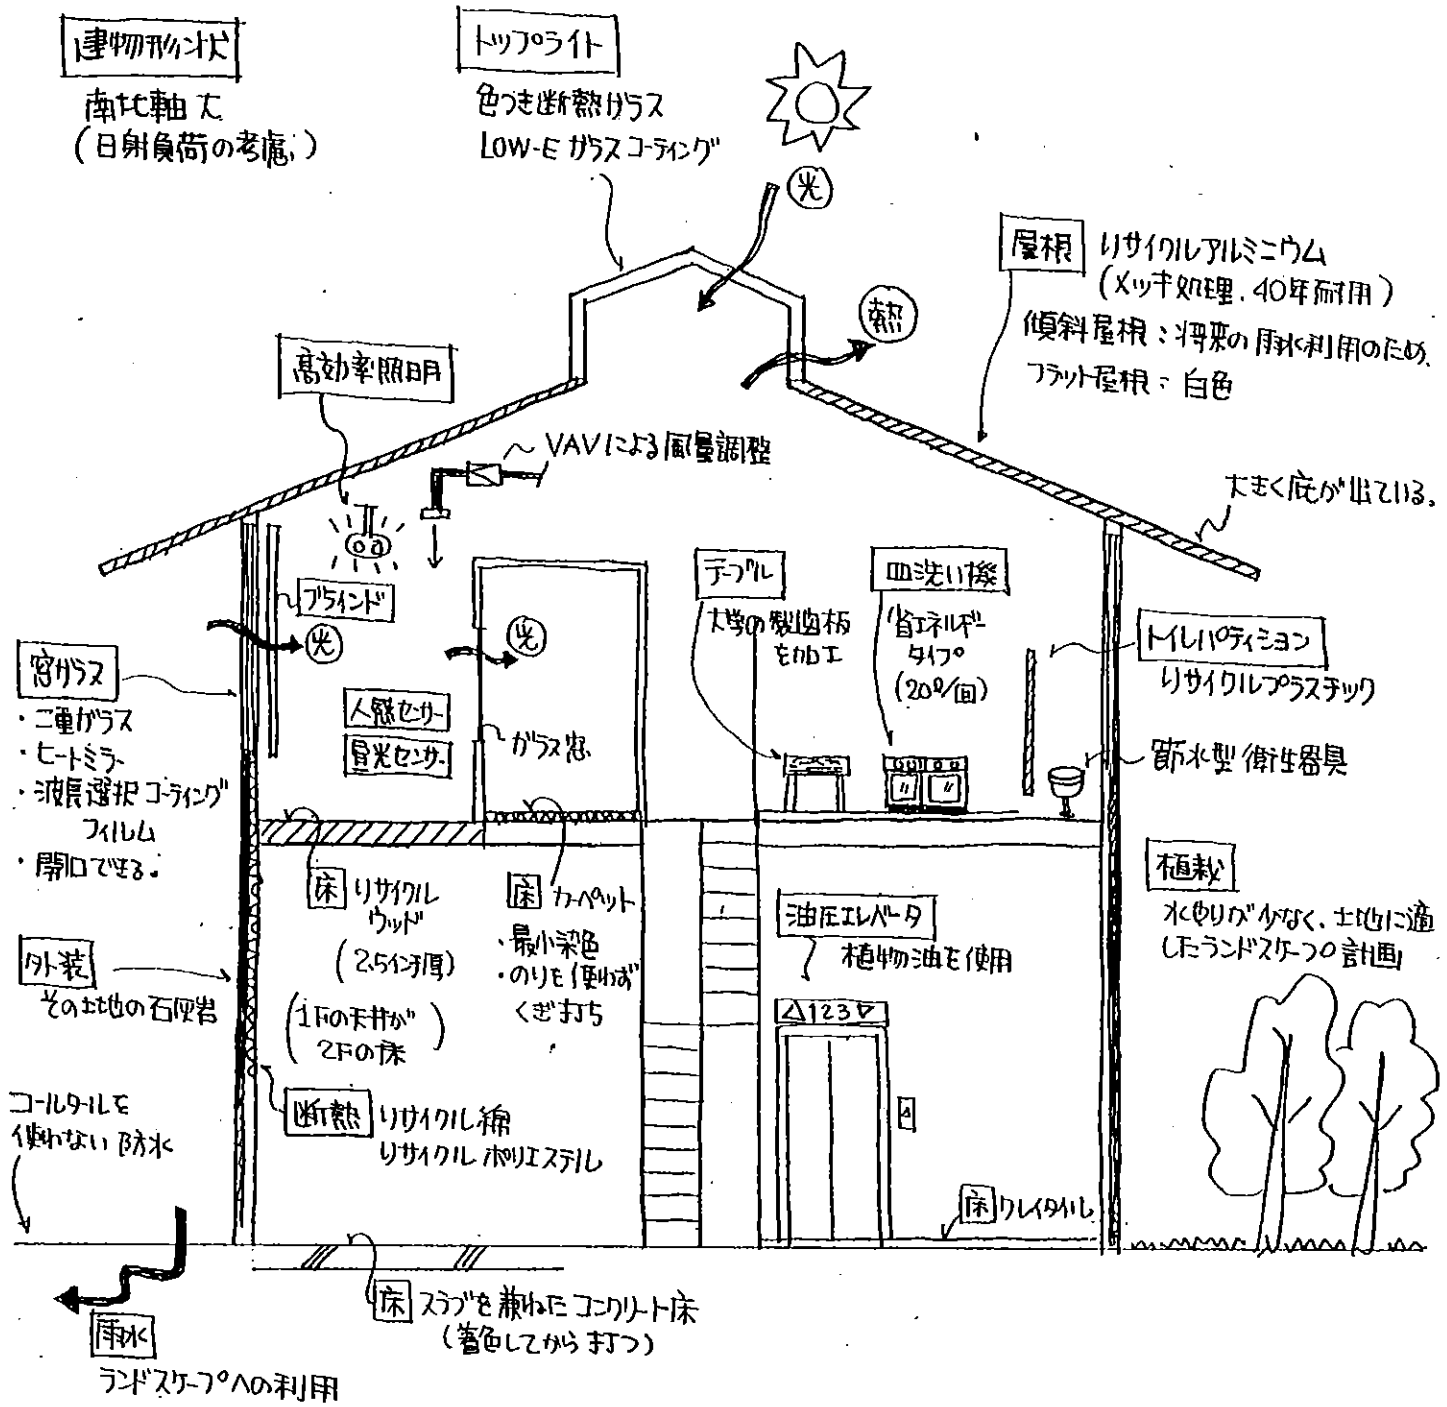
建物形状
南北軸 大
(日射負荷の考慮)

トップライト
色つき断熱ガラス
LOW-E ガラスコーティング

光

屋根 リサイクルアルミニウム
(メッキ処理, 40年耐用)
傾斜屋根:将来の雨水利用のため
フラット屋根:白色

熱

高効率照明

VAVによる風量調整

大きく庇が出ている。

ブラインド

光

光

窓ガラス
・二重ガラス
・ヒートミラー
・波長選択コーティングフィルム
・開口できる。

人感センサー
昼光センサー

ガラス窓

テーブル
大学の製図板をカエ

皿洗い機
省エネルギータイプ
(20%/回)

トイレパティション
リサイクルプラスチック

節水型衛生器具

床 リサイクルウッド
(2.5インチ厚)
(1Fの天井が2Fの床)

床 カーペット
・最小染色
・のりを使わずくぎ打ち

油圧エレベータ
植物油を使用

△123▽

植栽
水やりが少なく、土地に適したランドスケープ計画

外装
その土地の石灰岩

コールタールを使わない防水

断熱 リサイクル綿
リサイクルポリエステル

床 クレイタイル

床 スラブを兼ねたコンクリート床
(着色してから打つ)

雨水
ランドスケープへの利用